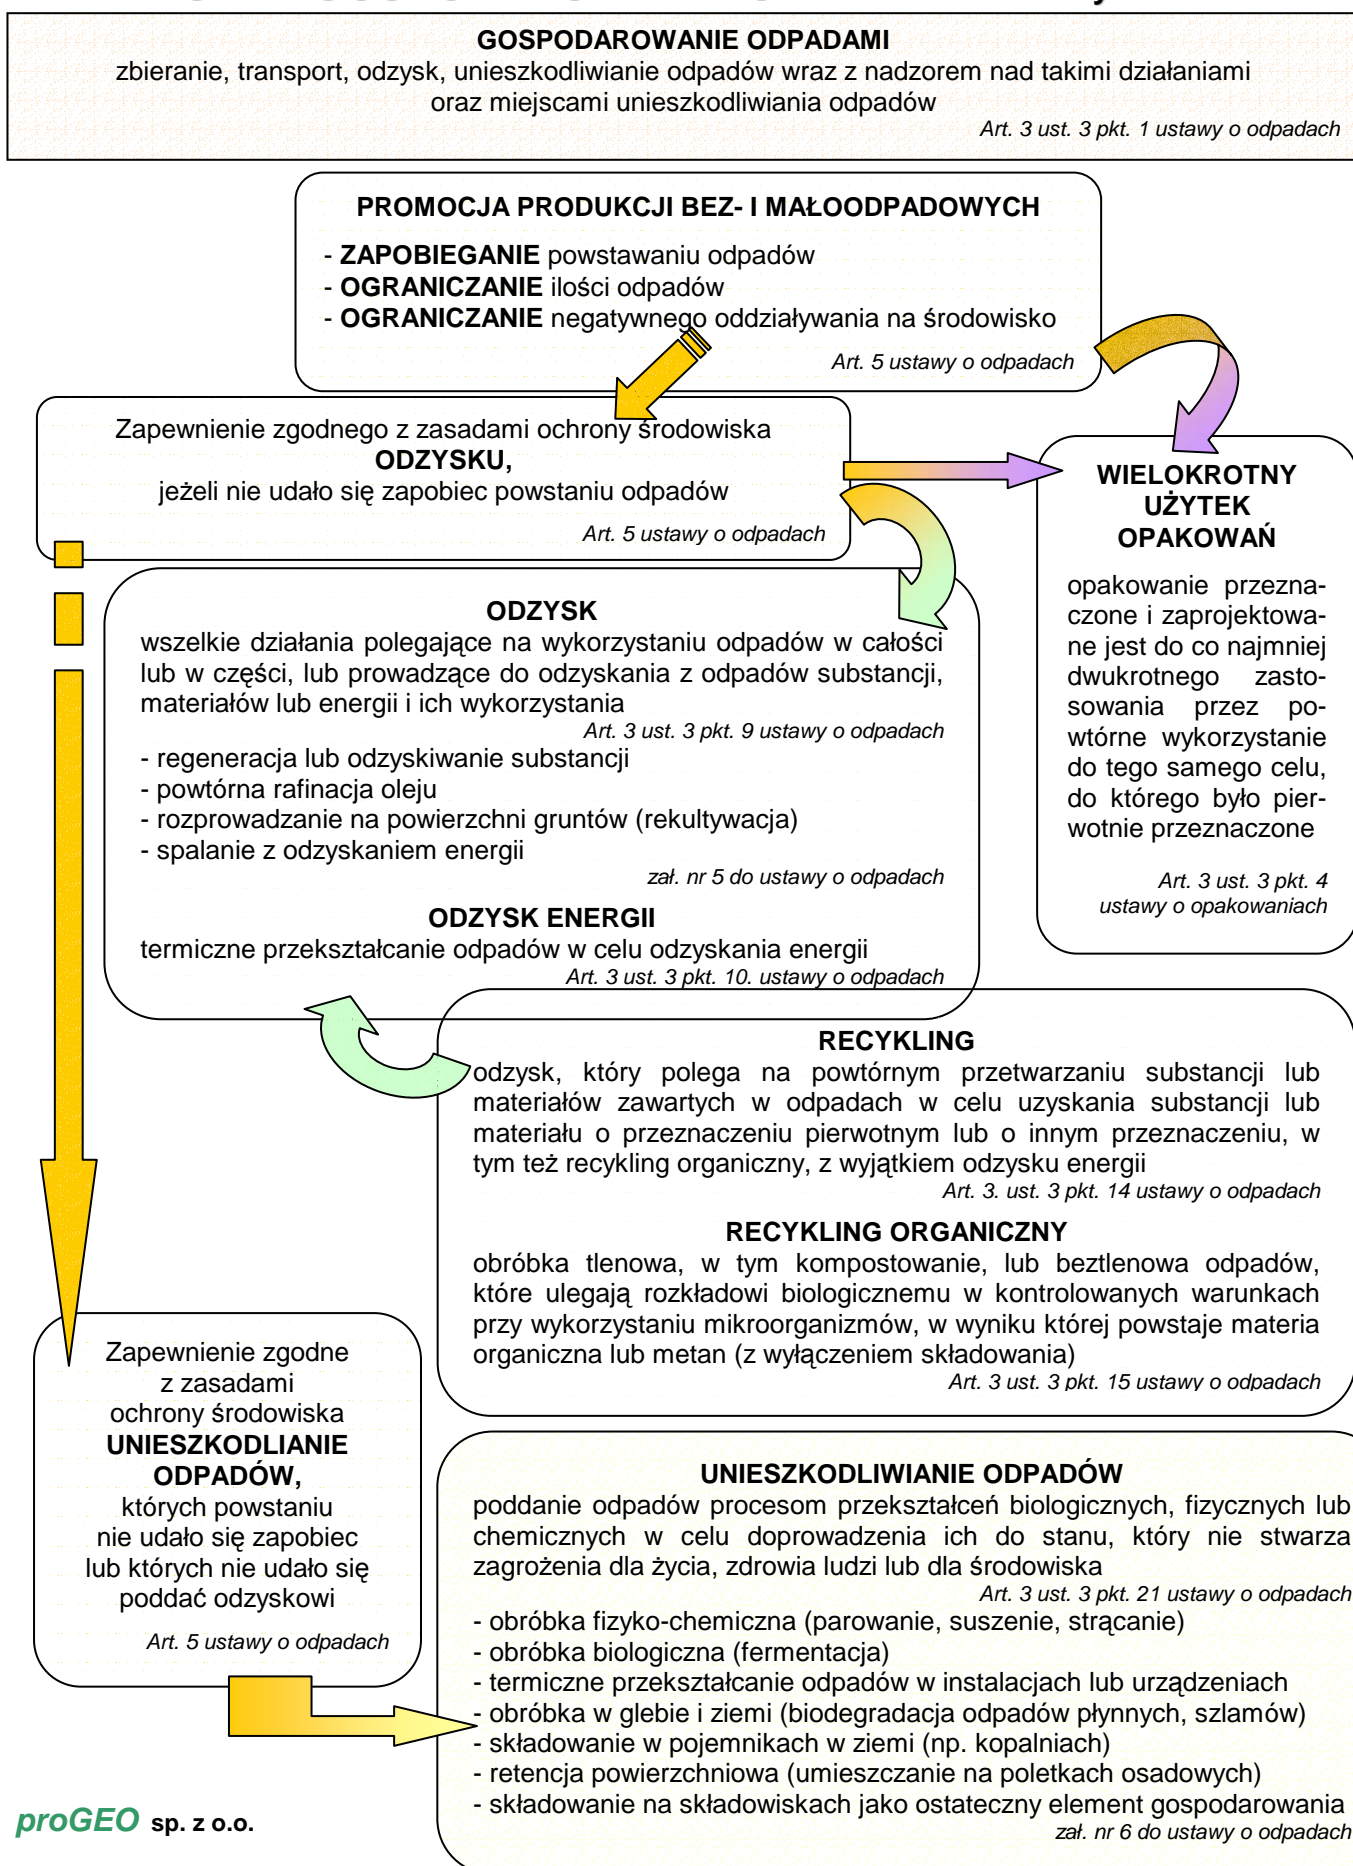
GOSPODAROWANIE ODPADAMI
zbieranie, transport, odzysk, unieszkodliwianie odpadów wraz z nadzorem nad takimi działaniami oraz miejscami unieszkodliwiania odpadów
Art. 3 ust. 3 pkt. 1 ustawy o odpadach

PROMOCJA PRODUKCJI BEZ- I MAŁOODPADOWYCH
- ZAPOBIEGANIE powstawaniu odpadów
- OGRANICZANIE ilości odpadów
- OGRANICZANIE negatywnego oddziaływania na środowisko
Art. 5 ustawy o odpadach

Zapewnienie zgodnego z zasadami ochrony środowiska
ODZYSKU,
jeżeli nie udało się zapobiec powstaniu odpadów
Art. 5 ustawy o odpadach

WIELOKROTNY UŻYTEK OPAKOWAŃ
opakowanie przeznaczone i zaprojektowane jest do co najmniej dwukrotnego zastosowania przez powtórne wykorzystanie do tego samego celu, do którego było pierwotnie przeznaczone
Art. 3 ust. 3 pkt. 4 ustawy o opakowaniach

ODZYSK
wszelkie działania polegające na wykorzystaniu odpadów w całości lub w części, lub prowadzące do odzyskania z odpadów substancji, materiałów lub energii i ich wykorzystania
Art. 3 ust. 3 pkt. 9 ustawy o odpadach
- regeneracja lub odzyskiwanie substancji
- powtórna rafinacja oleju
- rozprowadzanie na powierzchni gruntów (rekultywacja)
- spalanie z odzyskaniem energii
zał. nr 5 do ustawy o odpadach

ODZYSK ENERGII
termiczne przekształcanie odpadów w celu odzyskania energii
Art. 3 ust. 3 pkt. 10. ustawy o odpadach

RECYKLING
odzysk, który polega na powtórnym przetwarzaniu substancji lub materiałów zawartych w odpadach w celu uzyskania substancji lub materiału o przeznaczeniu pierwotnym lub o innym przeznaczeniu, w tym też recykling organiczny, z wyjątkiem odzysku energii
Art. 3. ust. 3 pkt. 14 ustawy o odpadach

RECYKLING ORGANICZNY
obróbka tlenowa, w tym kompostowanie, lub beztlenowa odpadów, które ulegają rozkładowi biologicznemu w kontrolowanych warunkach przy wykorzystaniu mikroorganizmów, w wyniku której powstaje materia organiczna lub metan (z wyłączeniem składowania)
Art. 3 ust. 3 pkt. 15 ustawy o odpadach

Zapewnienie zgodne z zasadami ochrony środowiska
UNIESZKODLIANIE ODPADÓW,
których powstaniu nie udało się zapobiec lub których nie udało się poddać odzyskowi
Art. 5 ustawy o odpadach

UNIESZKODLIWIANIE ODPADÓW
poddanie odpadów procesom przekształceń biologicznych, fizycznych lub chemicznych w celu doprowadzenia ich do stanu, który nie stwarza zagrożenia dla życia, zdrowia ludzi lub dla środowiska
Art. 3 ust. 3 pkt. 21 ustawy o odpadach
- obróbka fizyko-chemiczna (parowanie, suszenie, strącanie)
- obróbka biologiczna (fermentacja)
- termiczne przekształcanie odpadów w instalacjach lub urządzeniach
- obróbka w glebie i ziemi (biodegradacja odpadów płynnych, szlamów)
- składowanie w pojemnikach w ziemi (np. kopalniach)
- retencja powierzchniowa (umieszczanie na poletkach osadowych)
- składowanie na składowiskach jako ostateczny element gospodarowania
zał. nr 6 do ustawy o odpadach

proGEO sp. z o.o.